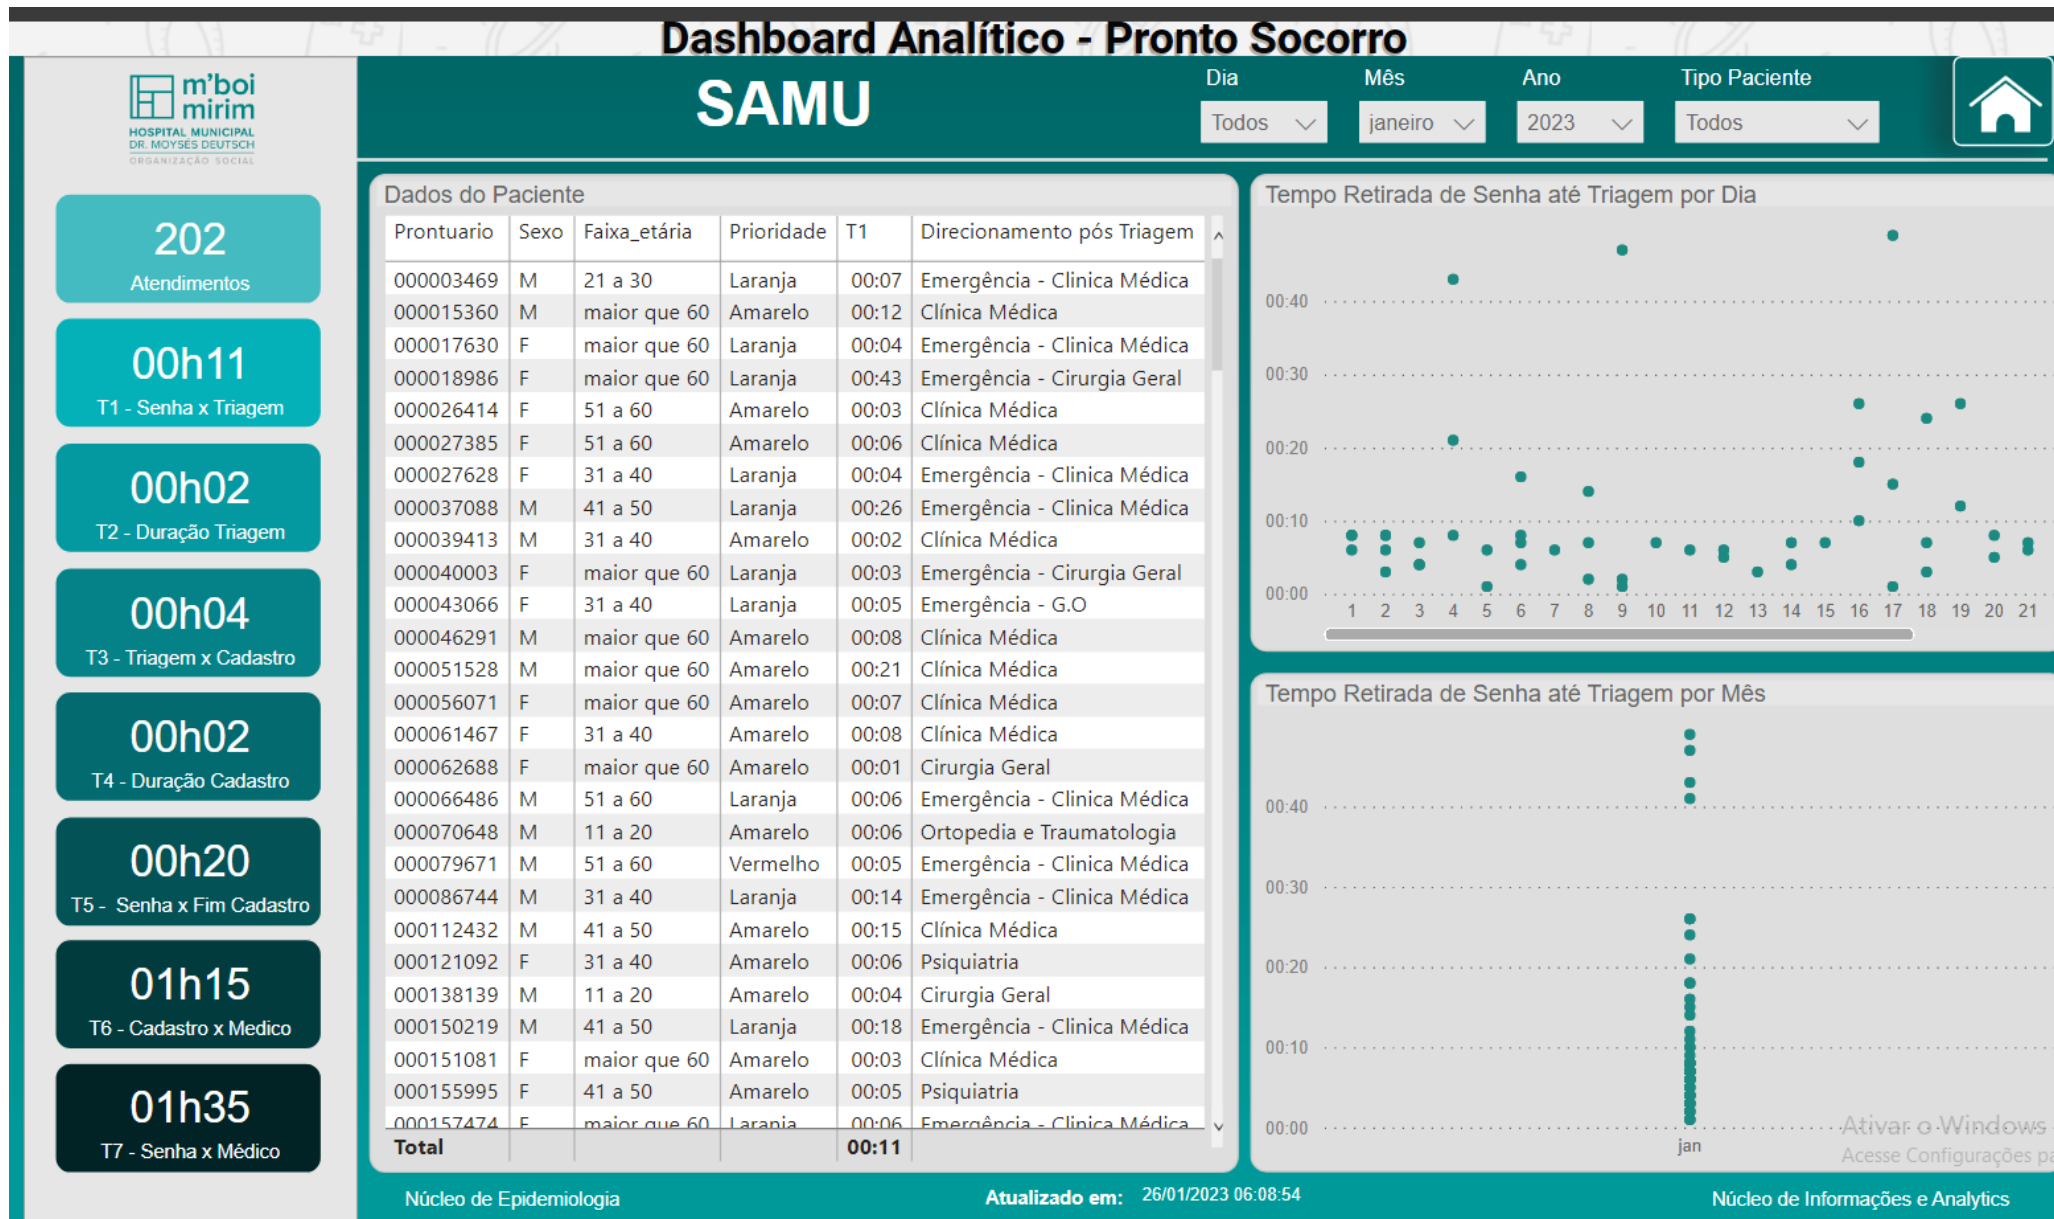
Dashboard Analítico - Pronto Socorro

m'boi mirim
HOSPITAL MUNICIPAL DR. MOYSÉS DEUTSCH
ORGANIZAÇÃO SOCIAL

SAMU

Dia
Todos
Mês
janeiro
Ano
2023
Tipo Paciente
Todos

202
Atendimentos

00h11
T1 - Senha x Triagem

00h02
T2 - Duração Triagem

00h04
T3 - Triagem x Cadastro

00h02
T4 - Duração Cadastro

00h20
T5 - Senha x Fim Cadastro

01h15
T6 - Cadastro x Medico

01h35
T7 - Senha x Médico

Dados do Paciente

| Prontuario | Sexo | Faixa_etária | Prioridade | T1 | Direcionamento pós Triagem |
|---|---|---|---|---|---|
| 000003469 | M | 21 a 30 | Laranja | 00:07 | Emergência - Clinica Médica |
| 000015360 | M | maior que 60 | Amarelo | 00:12 | Clínica Médica |
| 000017630 | F | maior que 60 | Laranja | 00:04 | Emergência - Clinica Médica |
| 000018986 | F | maior que 60 | Laranja | 00:43 | Emergência - Cirurgia Geral |
| 000026414 | F | 51 a 60 | Amarelo | 00:03 | Clínica Médica |
| 000027385 | F | 51 a 60 | Amarelo | 00:06 | Clínica Médica |
| 000027628 | F | 31 a 40 | Laranja | 00:04 | Emergência - Clinica Médica |
| 000037088 | M | 41 a 50 | Laranja | 00:26 | Emergência - Clinica Médica |
| 000039413 | M | 31 a 40 | Amarelo | 00:02 | Clínica Médica |
| 000040003 | F | maior que 60 | Laranja | 00:03 | Emergência - Cirurgia Geral |
| 000043066 | F | 31 a 40 | Laranja | 00:05 | Emergência - G.O |
| 000046291 | M | maior que 60 | Amarelo | 00:08 | Clínica Médica |
| 000051528 | M | maior que 60 | Amarelo | 00:21 | Clínica Médica |
| 000056071 | F | maior que 60 | Amarelo | 00:07 | Clínica Médica |
| 000061467 | F | 31 a 40 | Amarelo | 00:08 | Clínica Médica |
| 000062688 | F | maior que 60 | Amarelo | 00:01 | Cirurgia Geral |
| 000066486 | M | 51 a 60 | Laranja | 00:06 | Emergência - Clinica Médica |
| 000070648 | M | 11 a 20 | Amarelo | 00:06 | Ortopedia e Traumatologia |
| 000079671 | M | 51 a 60 | Vermelho | 00:05 | Emergência - Clinica Médica |
| 000086744 | M | 31 a 40 | Laranja | 00:14 | Emergência - Clinica Médica |
| 000112432 | M | 41 a 50 | Amarelo | 00:15 | Clínica Médica |
| 000121092 | F | 31 a 40 | Amarelo | 00:06 | Psiquiatria |
| 000138139 | M | 11 a 20 | Amarelo | 00:04 | Cirurgia Geral |
| 000150219 | M | 41 a 50 | Laranja | 00:18 | Emergência - Clinica Médica |
| 000151081 | F | maior que 60 | Amarelo | 00:03 | Clínica Médica |
| 000155995 | F | 41 a 50 | Amarelo | 00:05 | Psiquiatria |
| 000157474 | F | maior que 60 | Laranja | 00:06 | Emergência - Clinica Médica |
| Total | | | | 00:11 | |

Tempo Retirada de Senha até Triagem por Dia
00:40
00:30
00:20
00:10
00:00
1 2 3 4 5 6 7 8 9 10 11 12 13 14 15 16 17 18 19 20 21

Tempo Retirada de Senha até Triagem por Mês
00:40
00:30
00:20
00:10
00:00
jan

Ativar o Windows
Acesse Configurações pa

Núcleo de Epidemiologia
Atualizado em: 26/01/2023 06:08:54
Núcleo de Informações e Analytics